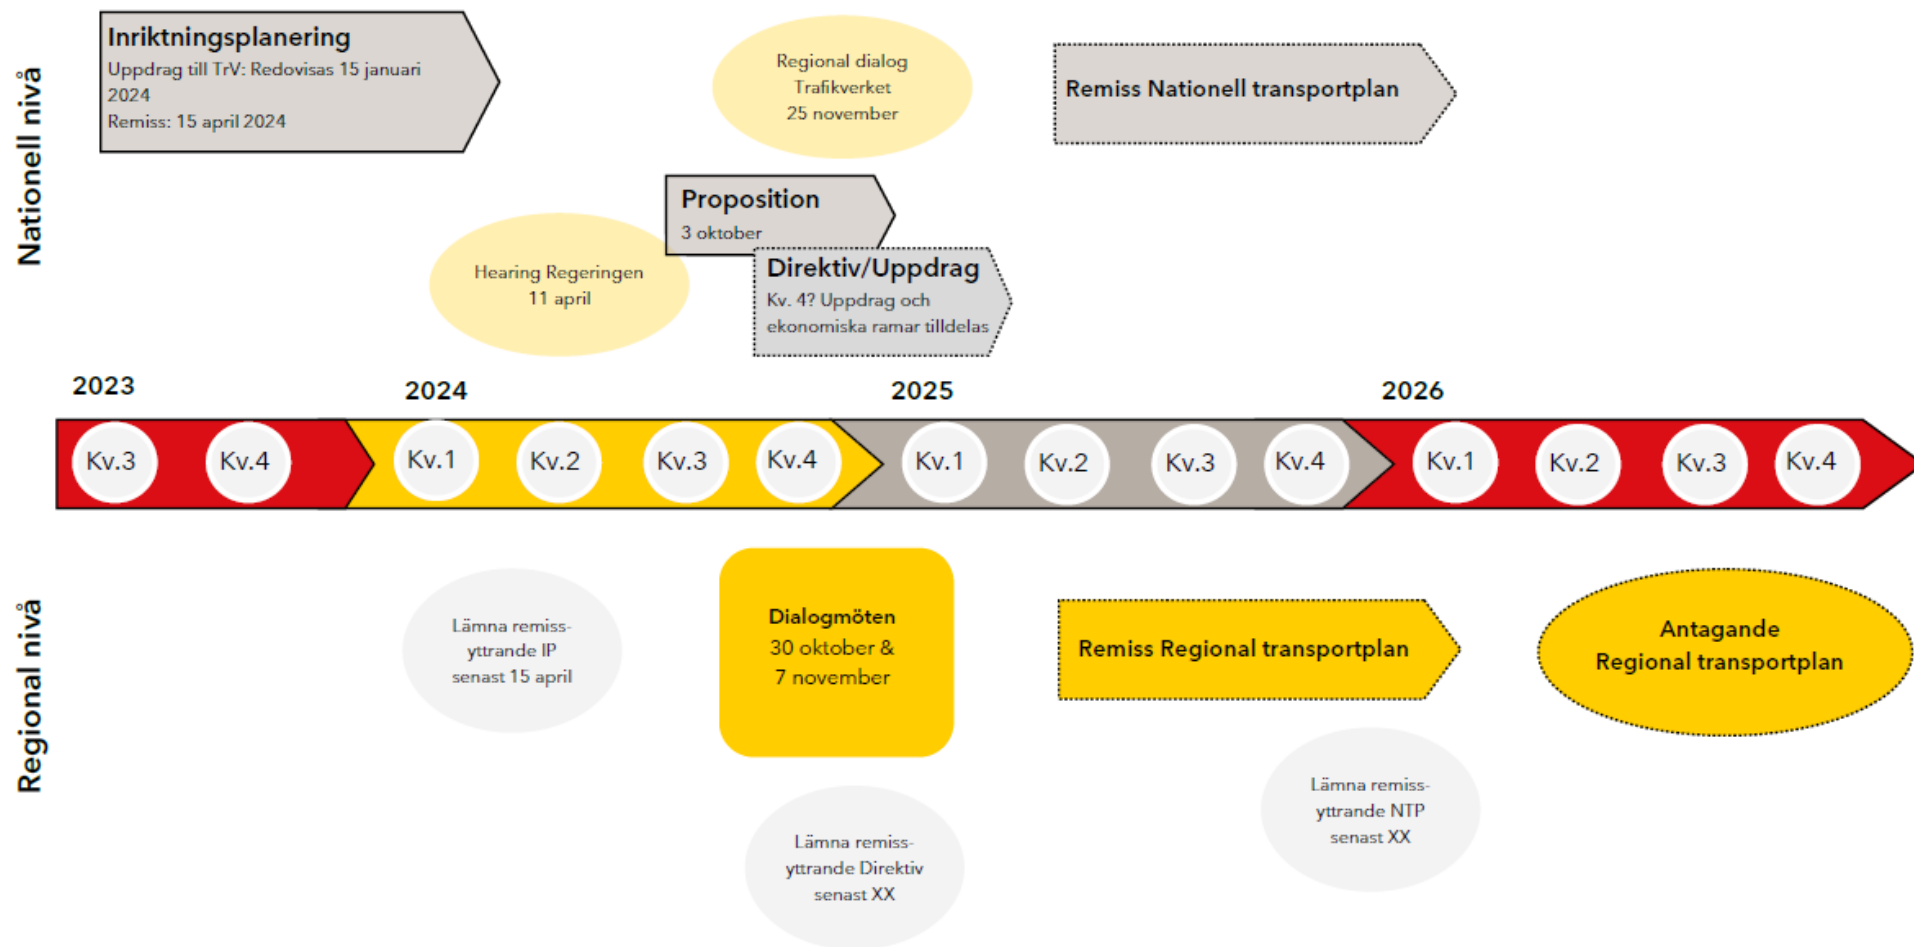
Nationell nivå

Inriktningsplanering
Uppdrag till TrV: Redovisas 15 januari 2024
Remiss: 15 april 2024

Regional dialog
Trafikverket
25 november

Remiss Nationell transportplan

Proposition
3 oktober

Hearing Regeringen
11 april

Direktiv/Uppdrag
Kv. 4? Uppdrag och ekonomiska ramar tilldelas

2023
2024
2025
2026

Kv.3 Kv.4 Kv.1 Kv.2 Kv.3 Kv.4 Kv.1 Kv.2 Kv.3 Kv.4 Kv.1 Kv.2 Kv.3 Kv.4

Regional nivå

Lämna remissyttrande IP
senast 15 april

Dialogmöten
30 oktober &
7 november

Remiss Regional transportplan

Antagande
Regional transportplan

Lämna remissyttrande NTP
senast XX

Lämna remissyttrande Direktiv
senast XX